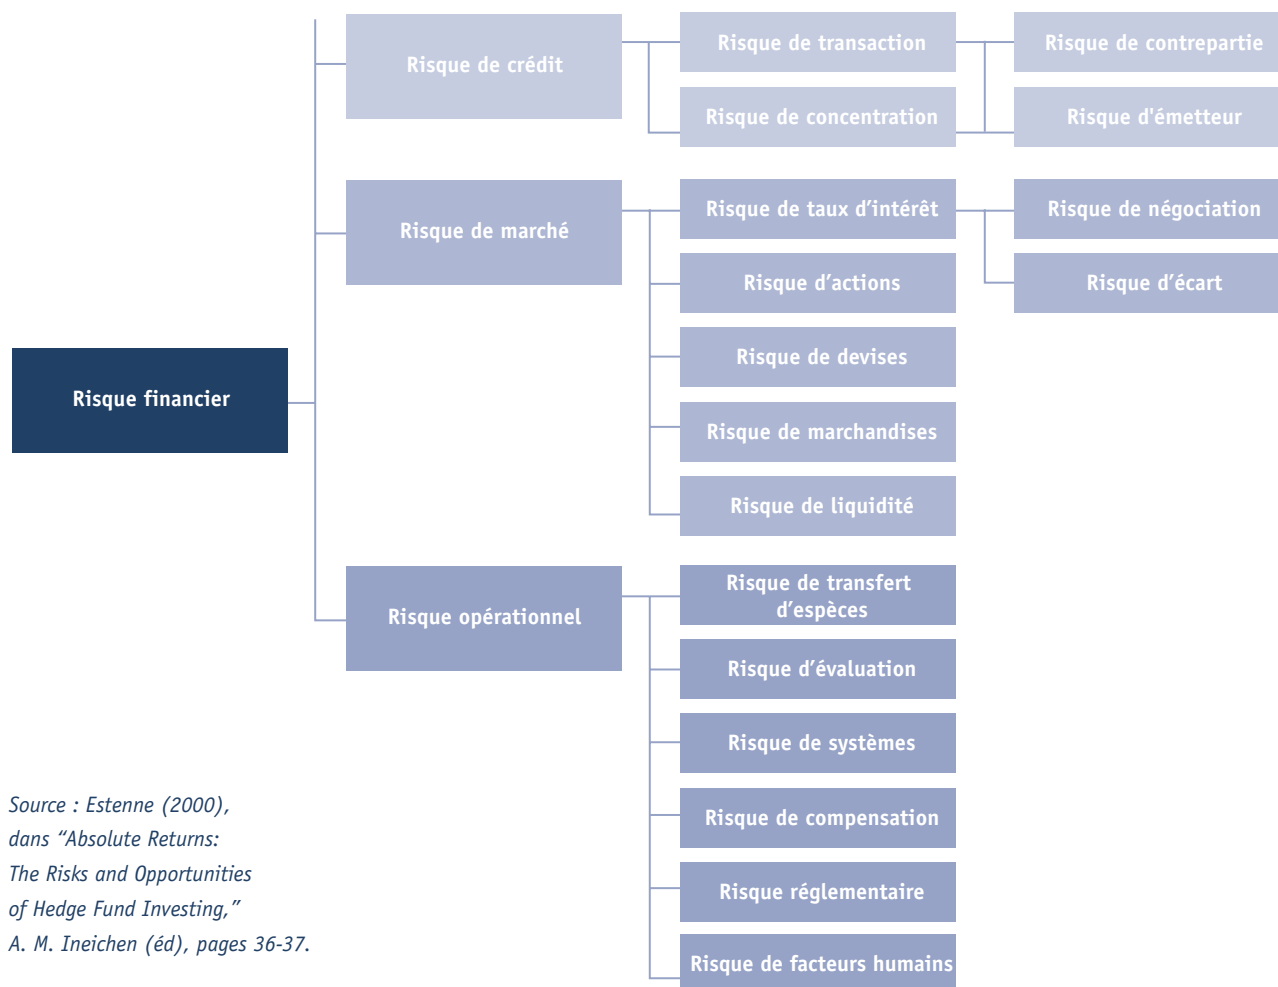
Risque financier

Risque de crédit

Risque de transaction

Risque de contrepartie

Risque d'émetteur

Risque de concentration

Risque de marché

Risque de taux d'intérêt

Risque de négociation

Risque d'écart

Risque d'actions

Risque de devises

Risque de marchandises

Risque de liquidité

Risque opérationnel

Risque de transfert d'espèces

Risque d'évaluation

Risque de systèmes

Risque de compensation

Risque réglementaire

Risque de facteurs humains

Source : Estenne (2000), dans "Absolute Returns: The Risks and Opportunities of Hedge Fund Investing," A. M. Ineichen (éd), pages 36-37.